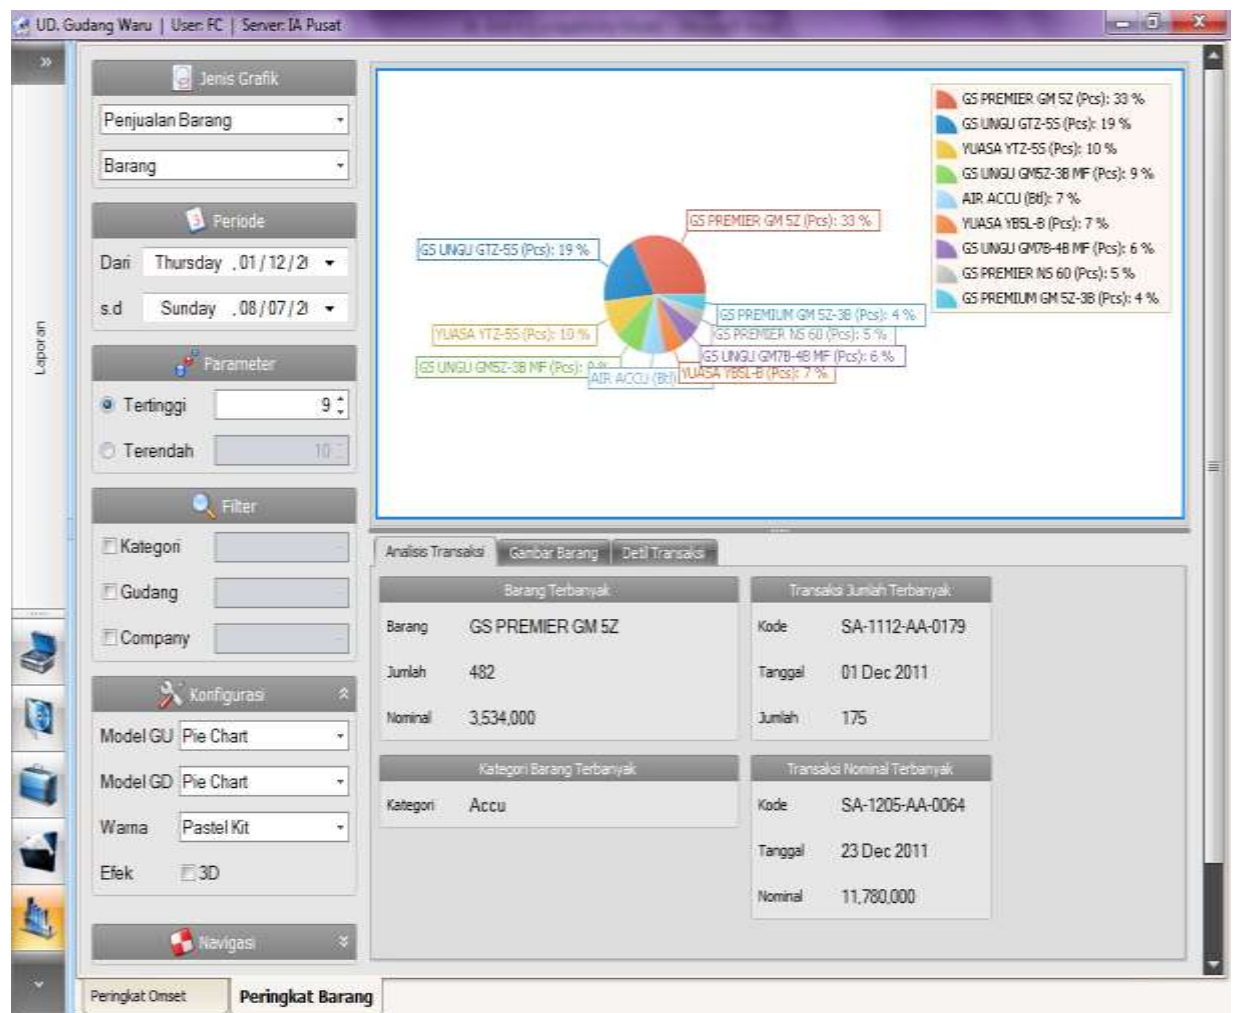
UD. Gudang Waru | User: FC | Server: IA Pusat

Laporan

Jenis Grafik
Penjualan Barang
Barang

Periode
Dari Thursday , 01 / 12 / 2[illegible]
s.d Sunday , 08 / 07 / 2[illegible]

Parameter
Tertinggi 9
Terendah 10

Filter
Kategori
Gudang
Company

Konfigurasi
Model GU Pie Chart
Model GD Pie Chart
Warna Pastel Kit
Efek 3D

Navigasi

GS PREMIER GM 5Z (Pcs): 33 %
GS UNGU GTZ-5S (Pcs): 19 %
YUASA YTZ-5S (Pcs): 10 %
GS UNGU GM5Z-3B MF (Pcs): 9 %
AIR ACCU (Btl): 7 %
YUASA YB5L-B (Pcs): 7 %
GS UNGU GM7B-4B MF (Pcs): 6 %
GS PREMIER NS 60 (Pcs): 5 %
GS PREMIUM GM 5Z-3B (Pcs): 4 %

GS PREMIER GM 5Z (Pcs): 33 %
GS UNGU GTZ-5S (Pcs): 19 %
GS PREMIUM GM 5Z-3B (Pcs): 4 %
GS PREMIER NS 60 (Pcs): 5 %
YUASA YTZ-5S (Pcs): 10 %
GS UNGU GM7B-4B MF (Pcs): 6 %
GS UNGU GM5Z-3B MF (Pcs): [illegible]
AIR ACCU (Btl) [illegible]
YUASA YB5L-B (Pcs): 7 %

Analisis Transaksi | Gambar Barang | Detil Transaksi

Barang Terbanyak
Barang GS PREMIER GM 5Z
Jumlah 482
Nominal 3,534,000

Transaksi Jumlah Terbanyak
Kode SA-1112-AA-0179
Tanggal 01 Dec 2011
Jumlah 175

Kategori Barang Terbanyak
Kategori Accu

Transaksi Nominal Terbanyak
Kode SA-1205-AA-0064
Tanggal 23 Dec 2011
Nominal 11,780,000

Peringkat Omset | Peringkat Barang